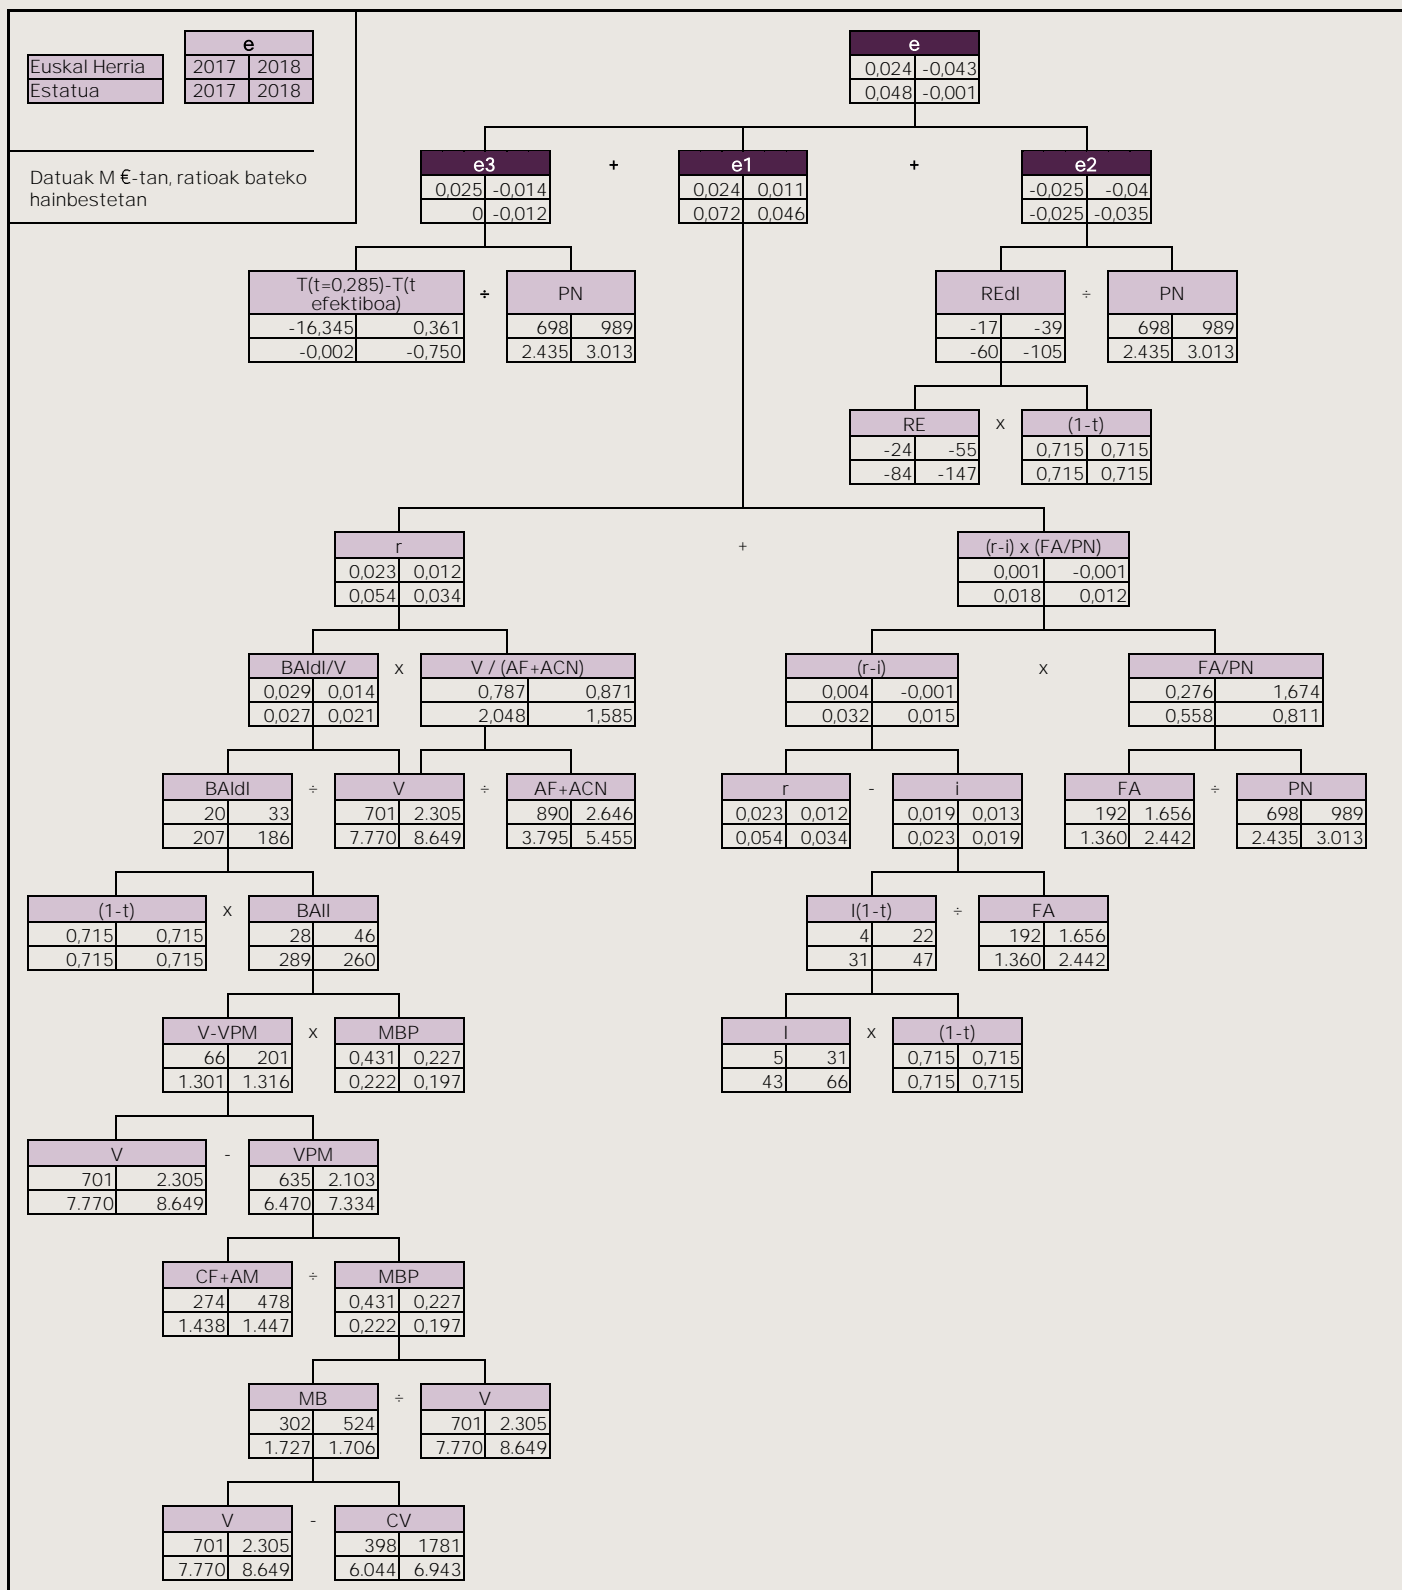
| Euskal Herria |
|---|
| Estatua |

| e | |
|---|---|
| 2017 | 2018 |
| 2017 | 2018 |

Datuak M €-tan, ratioak bateko hainbestetan

| e | |
|---|---|
| 0,024 | -0,043 |
| 0,048 | -0,001 |

| e3 | |
|---|---|
| 0,025 | -0,014 |
| 0 | -0,012 |

+

| e1 | |
|---|---|
| 0,024 | 0,011 |
| 0,072 | 0,046 |

+

| e2 | |
|---|---|
| -0,025 | -0,04 |
| -0,025 | -0,035 |

| T(t=0,285)-T(t efektiboa) | |
|---|---|
| -16,345 | 0,361 |
| -0,002 | -0,750 |

÷

| PN | |
|---|---|
| 698 | 989 |
| 2.435 | 3.013 |

| REdI | |
|---|---|
| -17 | -39 |
| -60 | -105 |

÷

| PN | |
|---|---|
| 698 | 989 |
| 2.435 | 3.013 |

| RE | |
|---|---|
| -24 | -55 |
| -84 | -147 |

x

| (1-t) | |
|---|---|
| 0,715 | 0,715 |
| 0,715 | 0,715 |

| r | |
|---|---|
| 0,023 | 0,012 |
| 0,054 | 0,034 |

+

| (r-i) x (FA/PN) | |
|---|---|
| 0,001 | -0,001 |
| 0,018 | 0,012 |

| BAIdI/V | |
|---|---|
| 0,029 | 0,014 |
| 0,027 | 0,021 |

x

| V / (AF+ACN) | |
|---|---|
| 0,787 | 0,871 |
| 2,048 | 1,585 |

| (r-i) | |
|---|---|
| 0,004 | -0,001 |
| 0,032 | 0,015 |

x

| FA/PN | |
|---|---|
| 0,276 | 1,674 |
| 0,558 | 0,811 |

| BAIdI | |
|---|---|
| 20 | 33 |
| 207 | 186 |

÷

| V | |
|---|---|
| 701 | 2.305 |
| 7.770 | 8.649 |

÷

| AF+ACN | |
|---|---|
| 890 | 2.646 |
| 3.795 | 5.455 |

| r | |
|---|---|
| 0,023 | 0,012 |
| 0,054 | 0,034 |

-

| i | |
|---|---|
| 0,019 | 0,013 |
| 0,023 | 0,019 |

| FA | |
|---|---|
| 192 | 1.656 |
| 1.360 | 2.442 |

÷

| PN | |
|---|---|
| 698 | 989 |
| 2.435 | 3.013 |

| (1-t) | |
|---|---|
| 0,715 | 0,715 |
| 0,715 | 0,715 |

x

| BAII | |
|---|---|
| 28 | 46 |
| 289 | 260 |

| I(1-t) | |
|---|---|
| 4 | 22 |
| 31 | 47 |

÷

| FA | |
|---|---|
| 192 | 1.656 |
| 1.360 | 2.442 |

| V-VPM | |
|---|---|
| 66 | 201 |
| 1.301 | 1.316 |

x

| MBP | |
|---|---|
| 0,431 | 0,227 |
| 0,222 | 0,197 |

| I | |
|---|---|
| 5 | 31 |
| 43 | 66 |

x

| (1-t) | |
|---|---|
| 0,715 | 0,715 |
| 0,715 | 0,715 |

| V | |
|---|---|
| 701 | 2.305 |
| 7.770 | 8.649 |

-

| VPM | |
|---|---|
| 635 | 2.103 |
| 6.470 | 7.334 |

| CF+AM | |
|---|---|
| 274 | 478 |
| 1.438 | 1.447 |

÷

| MBP | |
|---|---|
| 0,431 | 0,227 |
| 0,222 | 0,197 |

| MB | |
|---|---|
| 302 | 524 |
| 1.727 | 1.706 |

÷

| V | |
|---|---|
| 701 | 2.305 |
| 7.770 | 8.649 |

| V | |
|---|---|
| 701 | 2.305 |
| 7.770 | 8.649 |

-

| CV | |
|---|---|
| 398 | 1781 |
| 6.044 | 6.943 |